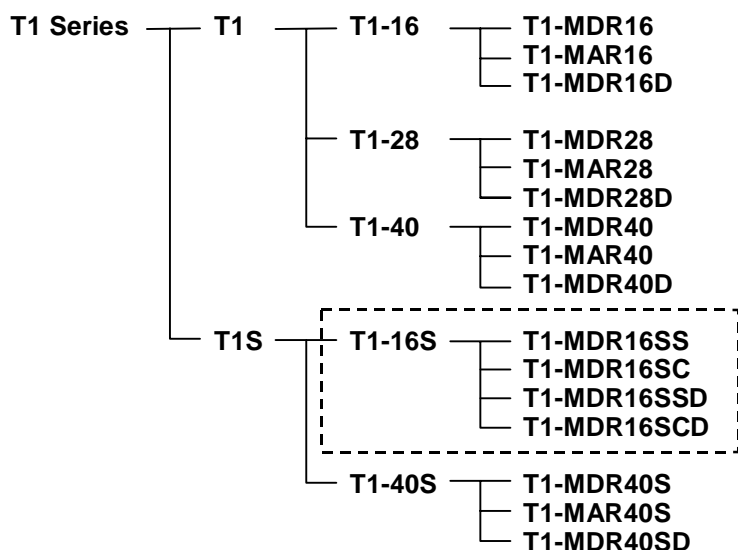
T1 Series
T1
T1-16
T1-MDR16
T1-MAR16
T1-MDR16D
T1-28
T1-MDR28
T1-MAR28
T1-MDR28D
T1-40
T1-MDR40
T1-MAR40
T1-MDR40D
T1S
T1-16S
T1-MDR16SS
T1-MDR16SC
T1-MDR16SSD
T1-MDR16SCD
T1-40S
T1-MDR40S
T1-MAR40S
T1-MDR40SD